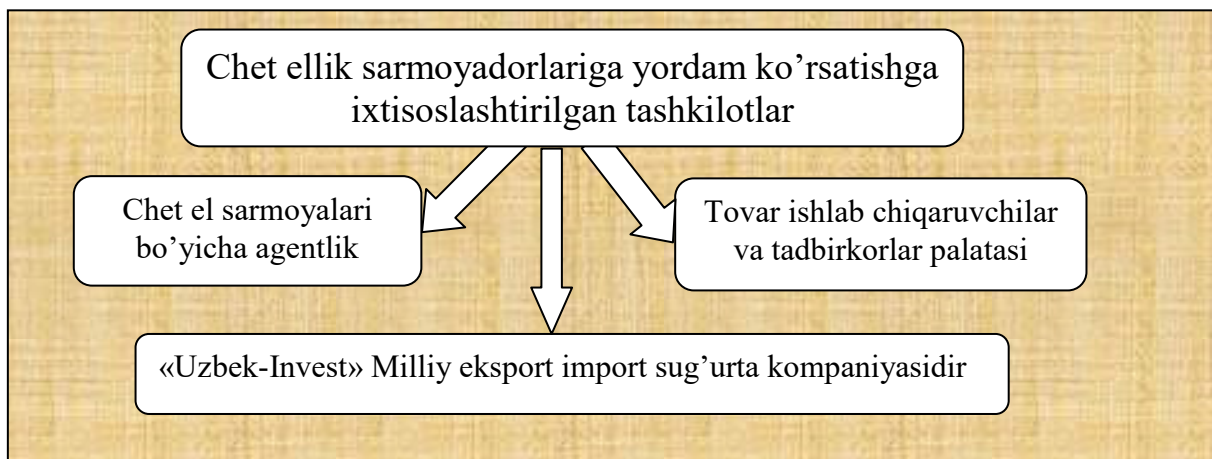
Chet ellik sarmoyadorlariga yordam ko’rsatishga ixtisoslashtirilgan tashkilotlar

Chet el sarmoyalari bo’yicha agentlik

Tovar ishlab chiqaruvchilar va tadbirkorlar palatasi

«Uzbek-Invest» Milliy eksport import sug’urta kompaniyasidir